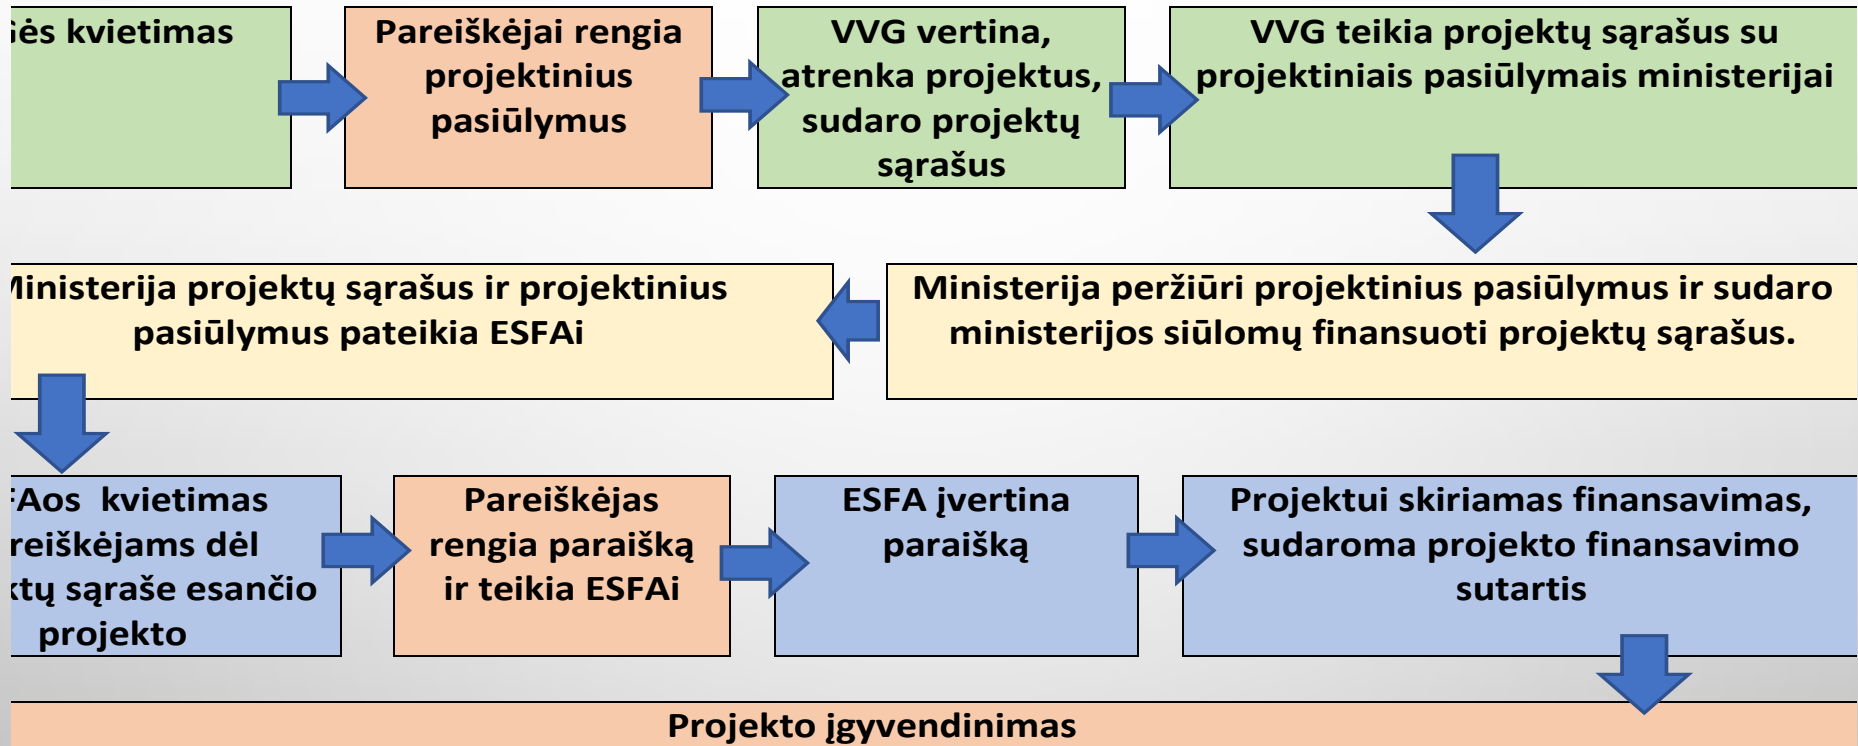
ės kvietimas

Pareiškėjai rengia projektinius pasiūlymus

VVG vertina, atrenka projektus, sudaro projektų sąrašus

VVG teikia projektų sąrašus su projektiniais pasiūlymais ministerijai

Ministerija peržiūri projektinius pasiūlymus ir sudaro ministerijos siūlomų finansuoti projektų sąrašus.

inisterija projektų sąrašus ir projektinius pasiūlymus pateikia ESFAi

FAos kvietimas reiškėjams dėl ktų sąraše esančio projekto

Pareiškėjas rengia paraišką ir teikia ESFAi

ESFA įvertina paraišką

Projektui skiriamas finansavimas, sudaroma projekto finansavimo sutartis

Projekto įgyvendinimas